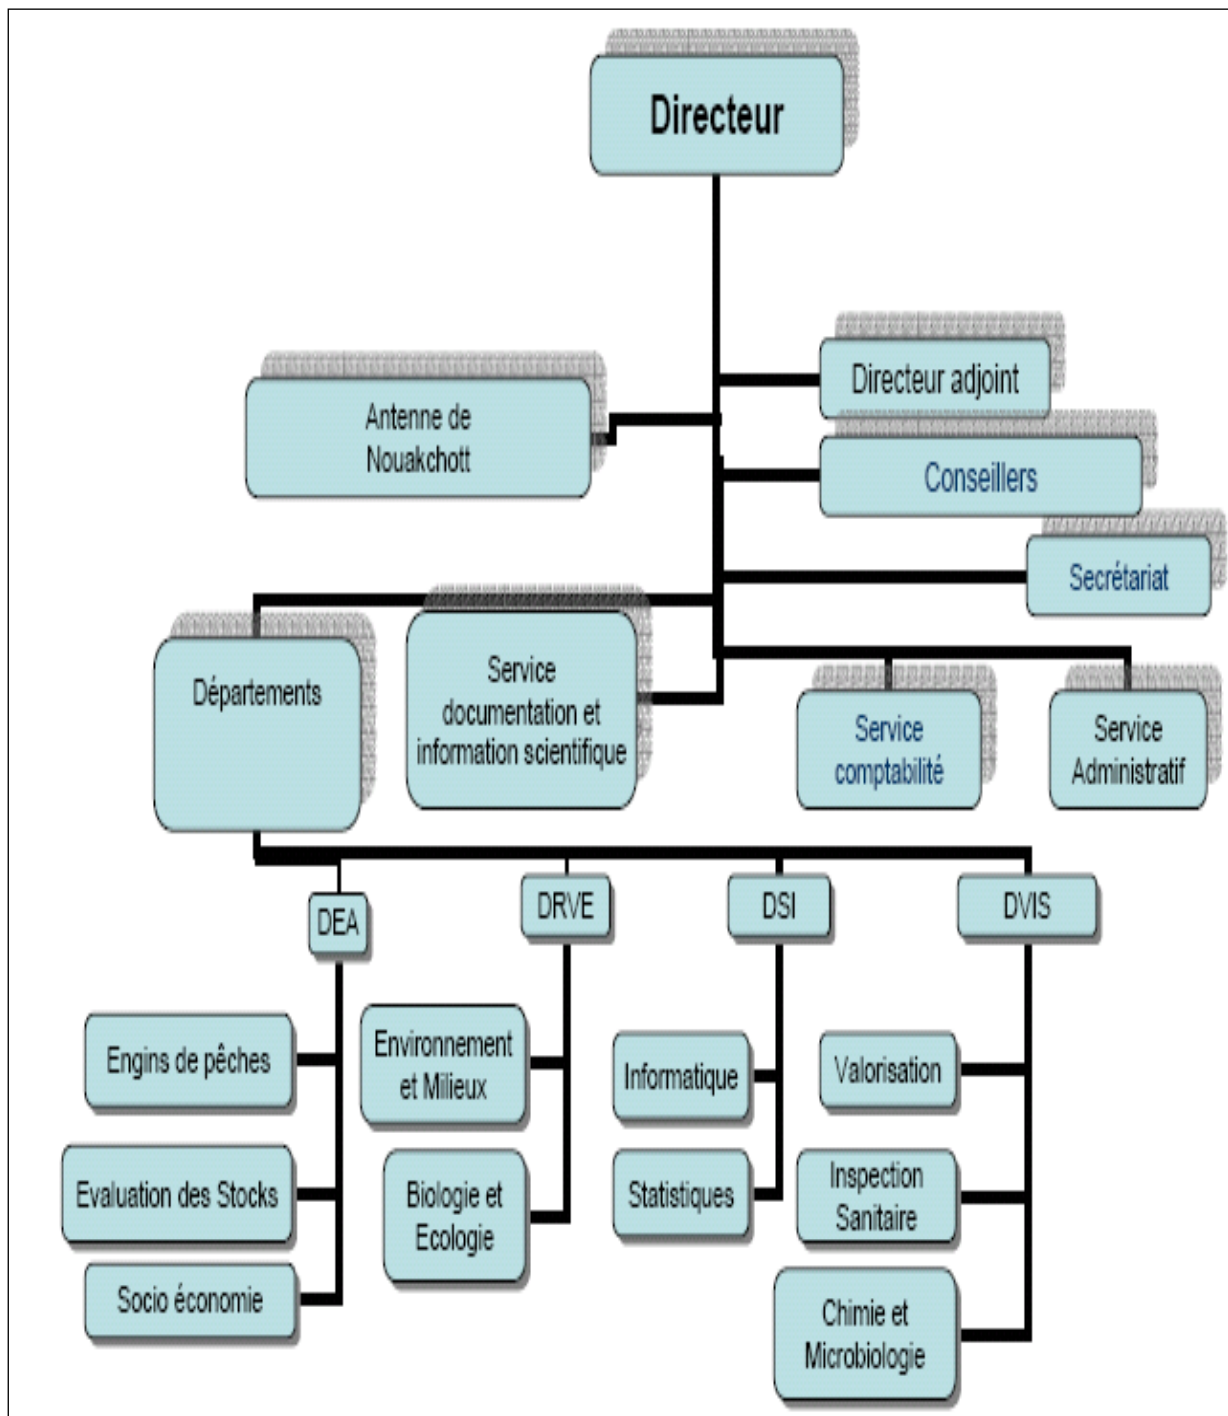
Directeur

Directeur adjoint

Antenne de Nouakchott

Conseillers

Secrétariat

Départements

Service documentation et information scientifique

Service comptabilité

Service Administratif

DEA

DRVE

DSI

DVIS

Engins de pêches

Evaluation des Stocks

Socio économie

Environnement et Milieux

Biologie et Ecologie

Informatique

Statistiques

Valorisation

Inspection Sanitaire

Chimie et Microbiologie